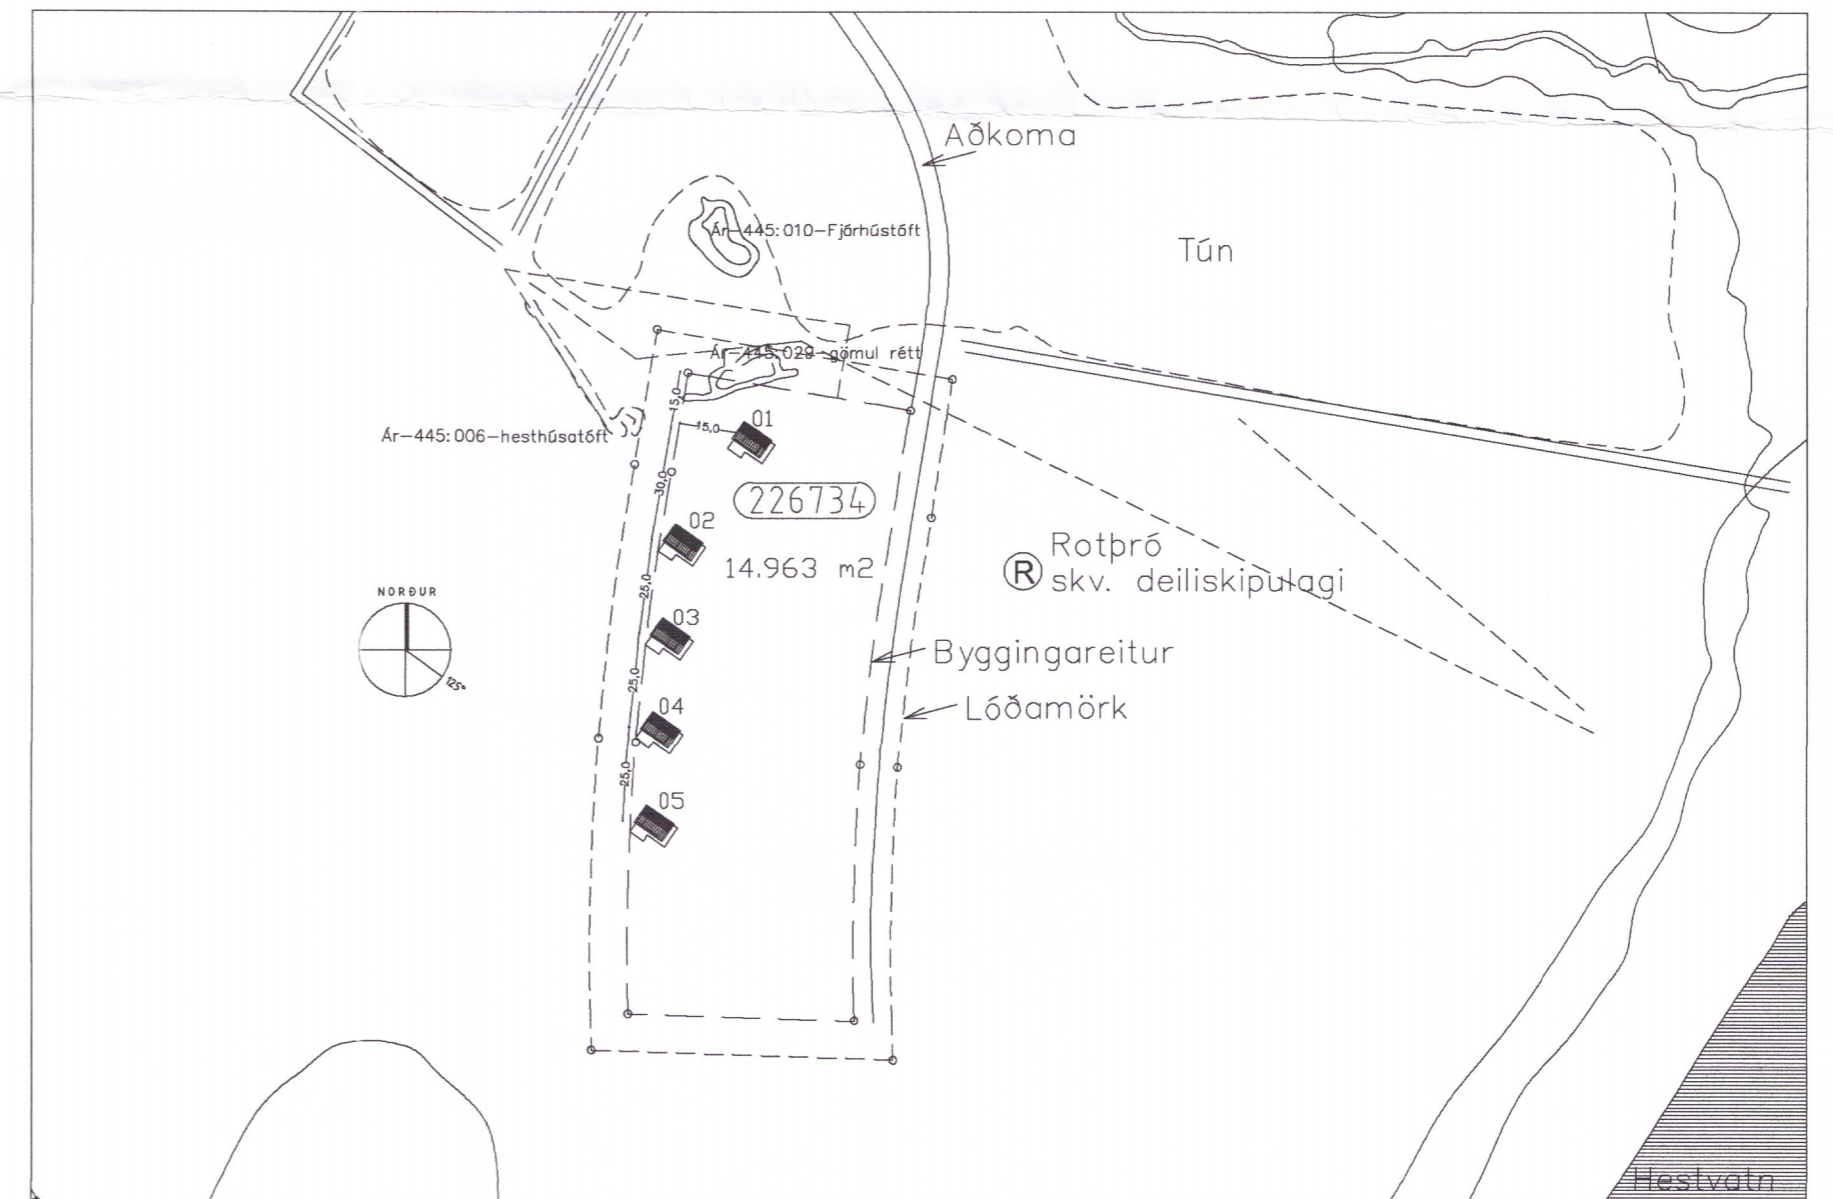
Aðkoma

Ár-445:010-Fjárhústóft

Tún

Ár-445:020-gömul rétt

15,0

15,0

01

Ár-445:006-hesthúsatóft

30,0

226734

02

14.963 m2

Rotþró
skv. deiliskipulagi

NORÐUR

25,0

03

Byggingareitur

25,0

125°

04

Lóðamörk

25,0

05

Hestvatn